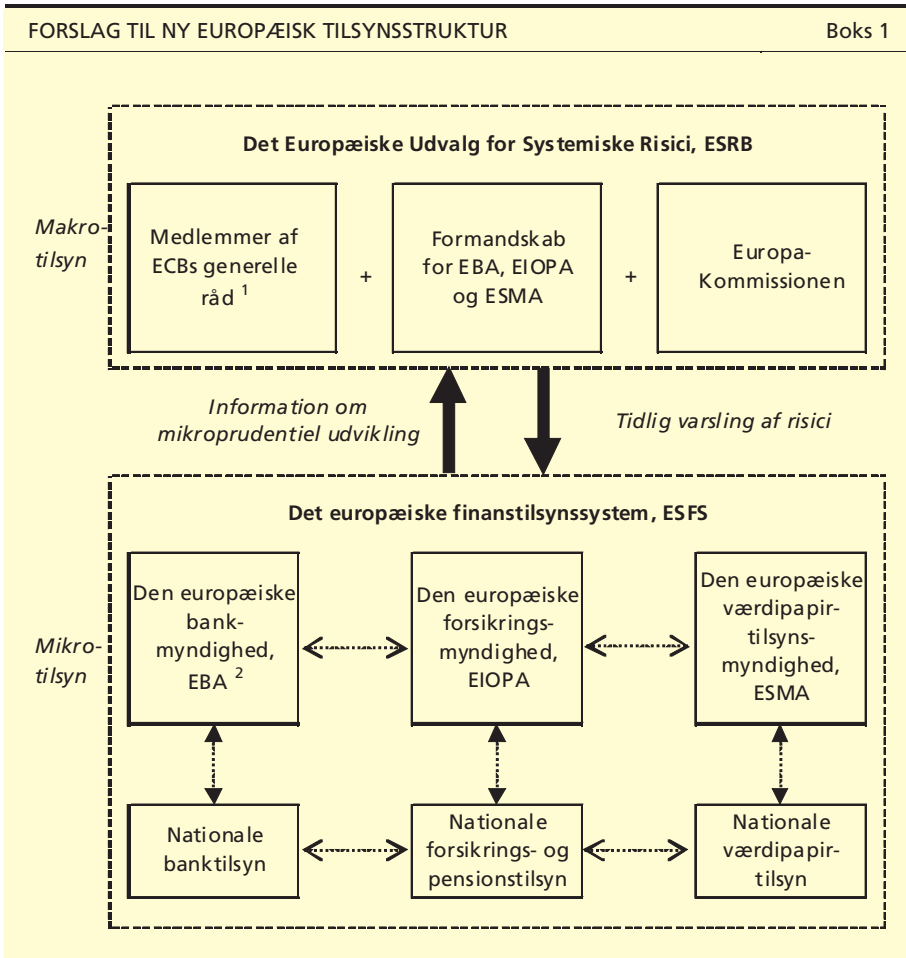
FORSLAG TIL NY EUROPÆISK TILSYNSSTRUKTUR

Boks 1

Det Europæiske Udvalg for Systemiske Risici, ESRB

Makrotilsyn

Medlemmer af ECBs generelle råd $^1$

+

Formandskab for EBA, EIOPA og ESMA

+

Europa-Kommissionen

Information om mikroprudentiel udvikling

Tidlig varsling af risici

Det europæiske finanstilsynssystem, ESFS

Mikrotilsyn

Den europæiske bankmyndighed, EBA $^2$

Den europæiske forsikringsmyndighed, EIOPA

Den europæiske værdipapirtilsynsmyndighed, ESMA

Nationale banktilsyn

Nationale forsikrings- og pensionstilsyn

Nationale værdipapirtilsyn